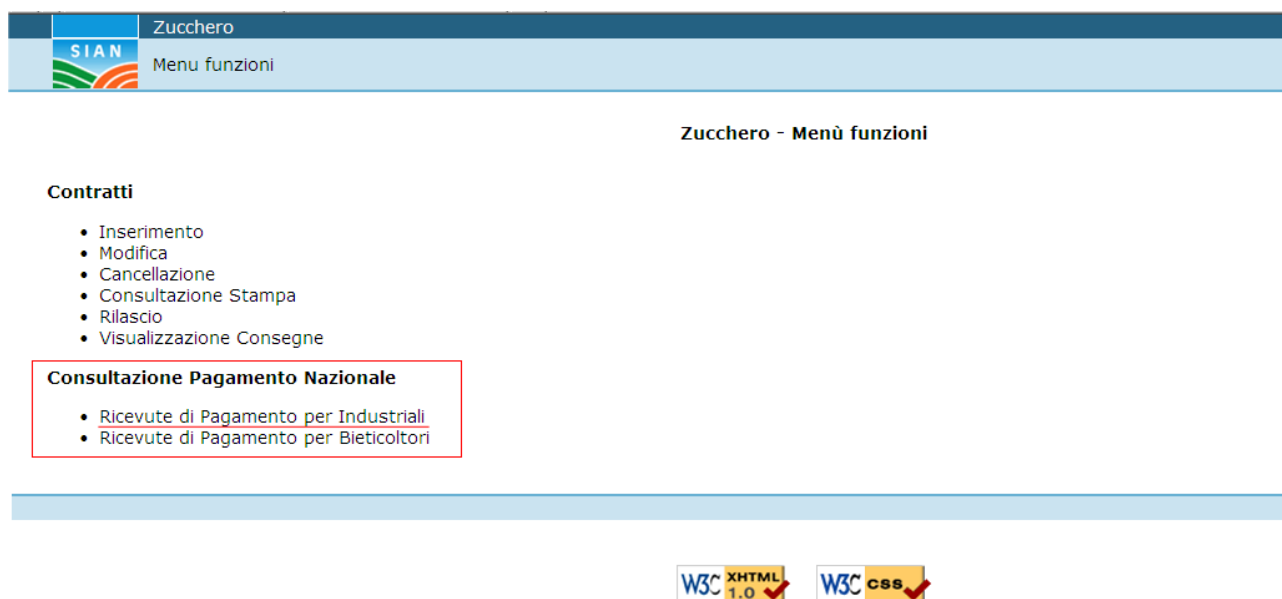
SIAN

Zucchero

Menu funzioni

Zucchero - Menù funzioni

Contratti

- Inserimento
- Modifica
- Cancellazione
- Consultazione Stampa
- Rilascio
- Visualizzazione Consegne

Consultazione Pagamento Nazionale

- Ricevute di Pagamento per Industriali
- Ricevute di Pagamento per Bieticoltori

W3C XHTML 1.0

W3C CSS